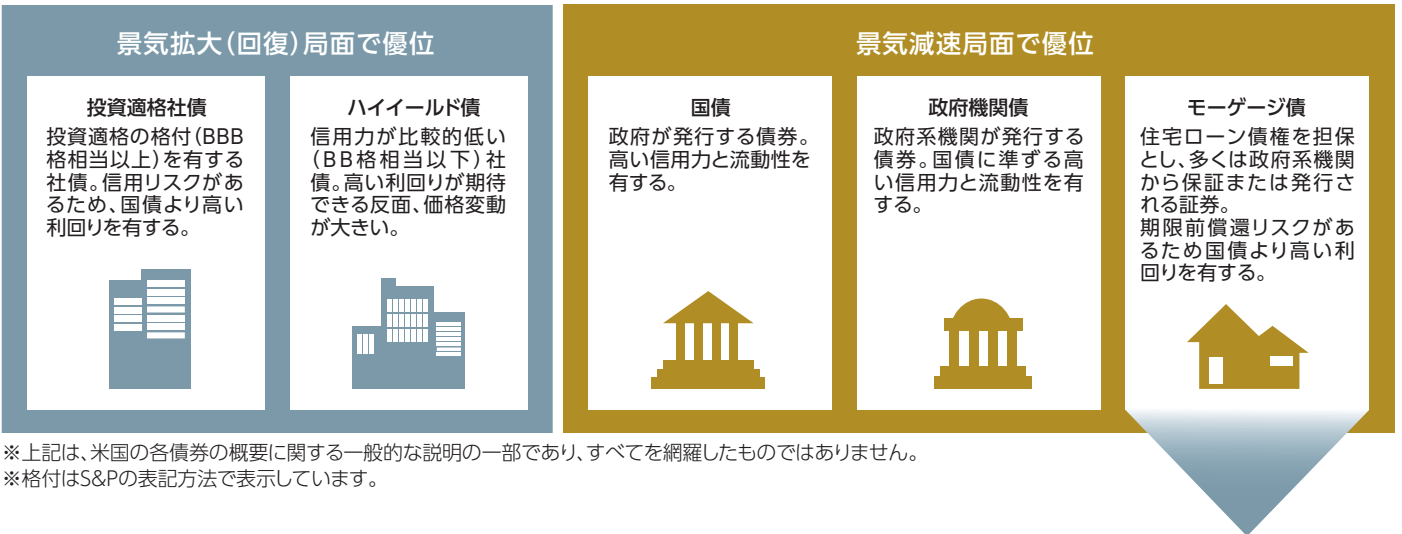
景気拡大（回復）局面で優位

投資適格社債
投資適格の格付（BBB格相当以上）を有する社債。信用リスクがあるため、国債より高い利回りを有する。

ハイイールド債
信用力が比較的低い（BB格相当以下）社債。高い利回りが期待できる反面、価格変動が大きい。

景気減速局面で優位

国債
政府が発行する債券。高い信用力と流動性を有する。

政府機関債
政府系機関が発行する債券。国債に準ずる高い信用力と流動性を有する。

モーゲージ債
住宅ローン債権を担保とし、多くは政府系機関から保証または発行される証券。
期限前償還リスクがあるため国債より高い利回りを有する。

※上記は、米国の各債券の概要に関する一般的な説明の一部であり、すべてを網羅したものではありません。
※格付はS&Pの表記方法で表示しています。